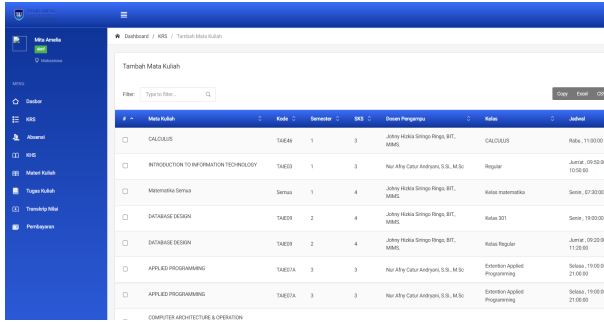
Mita Amelia
Mahasiswa

MENU
Dasbor
KRS
Absensi
KHS
Materi Kuliah
Tugas Kuliah
Transkrip Nilai
Pembayaran

Dashboard / KRS / Tambah Mata Kuliah

Tambah Mata Kuliah

Filter: Type to filter...

Copy Excel CS

| # | Mata Kuliah | Kode | Semester | SKS | Dosen Pengampu | Kelas | Jadwal |
|---|---|---|---|---|---|---|---|
| | CALCULUS | TAIE46 | 1 | 3 | Johny Hizkia Siringo Ringo, BIT., MIMS. | CALCULUS | Rabu , 11:00:00 |
| | INTRODUCTION TO INFORMATION TECHNOLOGY | TAIE03 | 1 | 3 | Nur Afny Catur Andryani, S.Si., M.Sc | Regular | Jumat , 09:50:00 10:50:00 |
| | Matematika Semua | Semua | 1 | 4 | Johny Hizkia Siringo Ringo, BIT., MIMS. | Kelas matematika | Senin , 07:30:00 |
| | DATABASE DESIGN | TAIE09 | 2 | 4 | Johny Hizkia Siringo Ringo, BIT., MIMS. | Kelas 301 | Senin , 19:00:00 |
| | DATABASE DESIGN | TAIE09 | 2 | 4 | Johny Hizkia Siringo Ringo, BIT., MIMS. | Kelas Regular | Jumat , 09:20:00 11:20:00 |
| | APPLIED PROGRAMMING | TAIE07A | 3 | 3 | Nur Afny Catur Andryani, S.Si., M.Sc | Extention Applied Programming | Selasa , 19:00:00 21:00:00 |
| | APPLIED PROGRAMMING | TAIE07A | 3 | 3 | Nur Afny Catur Andryani, S.Si., M.Sc | Extention Applied Programming | Selasa , 19:00:00 21:00:00 |
| | COMPUTER ARCHITECTURE & OPERATION | | | | | | |